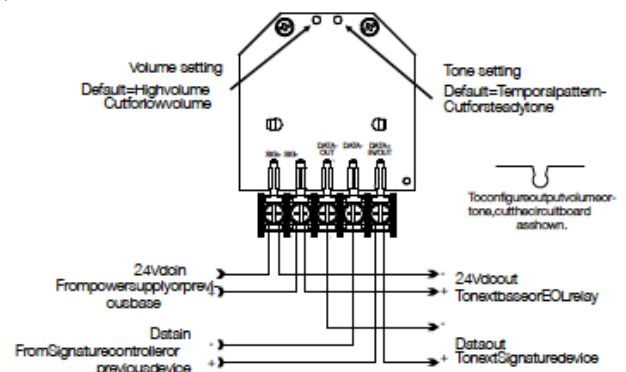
Volume setting
Default=Highvolume
Cutforlowvolume

Tone setting
Default=Temporalpattern-
Cutforsteadytone

SIG- SIG-
DATA-OUT
DATA-
DATA-IN/OUT

Toconfigureoutputvolumeor-tone,cutthecircuitboard asshown.

24Vdcin
Frompowersupplyorpreviousbase
-
+

24Vdcout
TonextbaseorEOLrelay
-
+

Datain
FromSignaturecontrolleror previousdevice
-
+

Dataout
TonextSignaturedevice
-
+